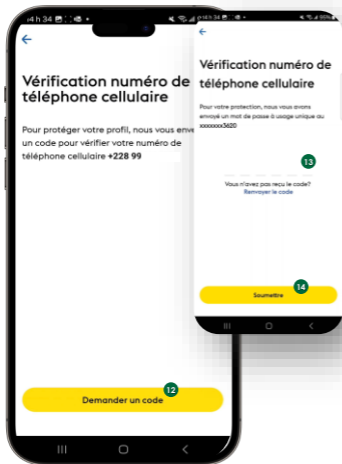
14 h 34

Vérification numéro de téléphone cellulaire

Pour protéger votre profil, nous vous enve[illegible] un code pour vérifier votre numéro de téléphone cellulaire +228 99

12

Demander un code

14 h 34

Vérification numéro de téléphone cellulaire

Pour votre protection, nous vous avons envoyé un mot de passe à usage unique au xxxxxxx3620

13

Vous n'avez pas reçu le code?
Renvoyer le code

14

Soumettre